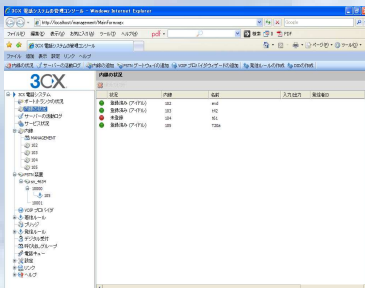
3CX 電話システム管理コンソール - Windows Internet Explorer

http://localhost/management/MainForm.aspx

Google

ファイル(F) 編集(E) 表示(V) お気に入り(A) ツール(T) ヘルプ(H)

3CX 電話システム管理コンソール

3CX

内線の状況

| 状況 | 内線 | 名前 | 入力ソース | 登録場所 |
|---|---|---|---|---|
| 登録済み (アイドル) | 102 | ext2 | | |
| 登録済み (アイドル) | 103 | ext3 | | |
| 未登録 | 104 | 104 | | |
| 登録済み (アイドル) | 100 | TSEIs | | |

3CX 電話システム
ポート/トランクの状況
サービスの状況
内線
MANAGEMENT
101
102
103
104
VOIP プロバイダ
着信ルール
ブリッジ
デジタル受付
リンク
ヘルプ